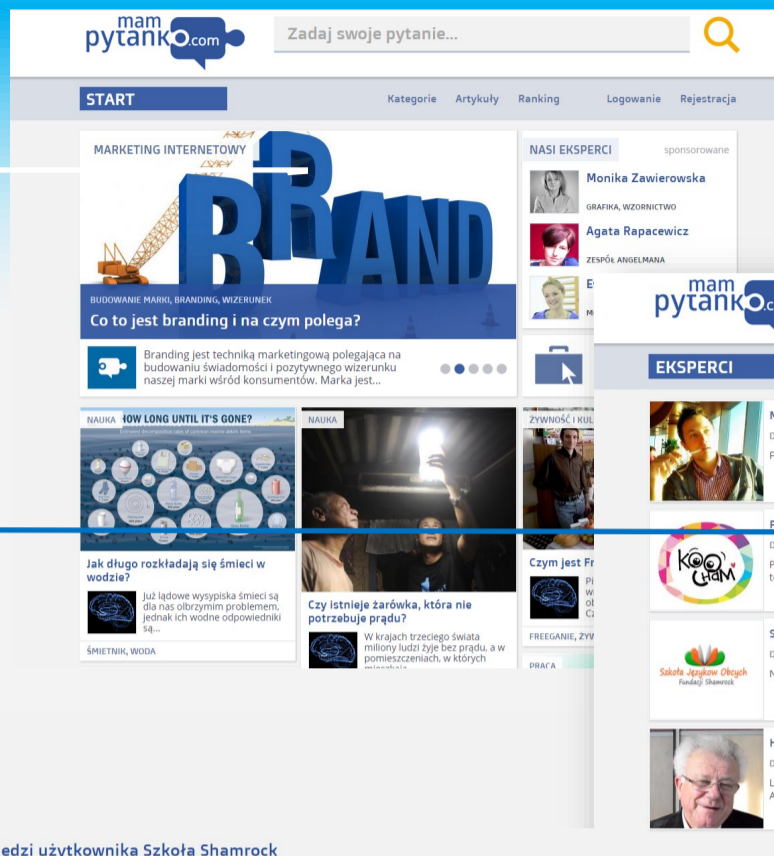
mam pytanko.com

Zadaj swoje pytanie...

START

Kategorie Artykuły Ranking Logowanie Rejestracja

MARKETING INTERNETOWY

BRAND

BUDOWANIE MARKI, BRANDING, WIZERUNEK

Co to jest branding i na czym polega?

Branding jest techniką marketingową polegająca na budowaniu świadomości i pozytywnego wizerunku naszej marki wśród konsumentów. Marka jest...

NASI EKSPERCI sponsorowane

Monika Zawierowska
GRAFIKA, WZORNICTWO

Agata Rapacewicz
ZESPÓŁ ANGELMANA

E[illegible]
M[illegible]

NAUKA
HOW LONG UNTIL IT'S GONE?

Jak długo rozkładają się śmieci w wodzie?

Już lądowe wysypiska śmieci są dla nas olbrzymim problemem, jednak ich wodne odpowiedniki są...

ŚMIETNIK, WODA

NAUKA

Czy istnieje żarówka, która nie potrzebuje prądu?

W krajach trzeciego świata miliony ludzi żyje bez prądu, a w pomieszczeniach, w których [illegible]

ŻYWNOŚĆ I KUL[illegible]

Czym jest Fr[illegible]

FREEGANIE, ŻYW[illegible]

PRACA

mam pytanko.c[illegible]

EKSPERCI

Koo cham

Szkoła Języków Obcych Fundacji Shamrock

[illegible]edzi użytkownika Szkoła Shamrock